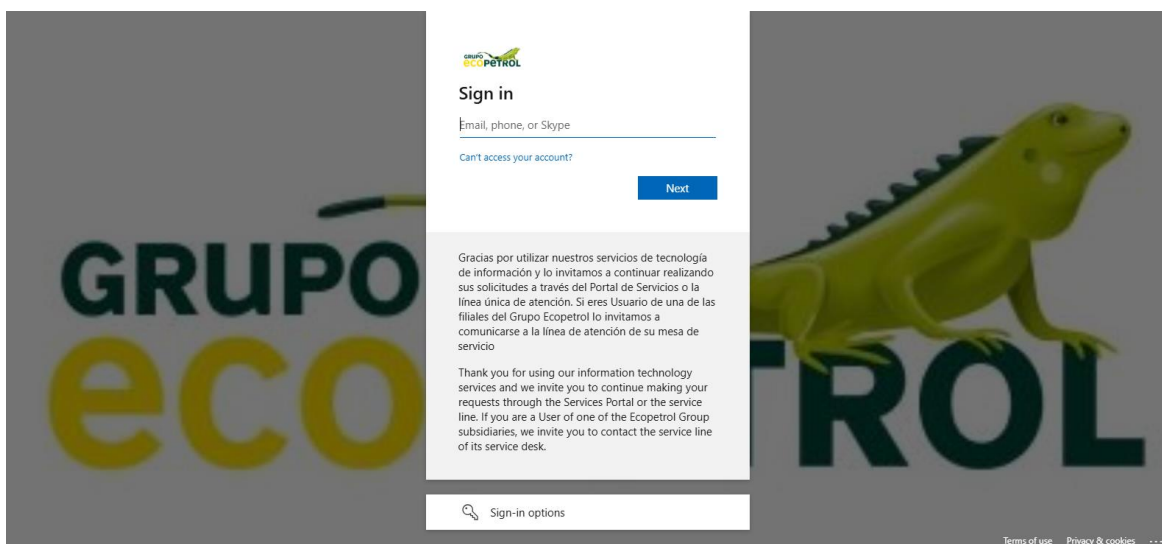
GRUPO ecopetrol

Sign in

Email, phone, or Skype

Can't access your account?

Next

Gracias por utilizar nuestros servicios de tecnología de información y lo invitamos a continuar realizando sus solicitudes a través del Portal de Servicios o la línea única de atención. Si eres Usuario de una de las filiales del Grupo Ecopetrol lo invitamos a comunicarse a la línea de atención de su mesa de servicio

Thank you for using our information technology services and we invite you to continue making your requests through the Services Portal or the service line. If you are a User of one of the Ecopetrol Group subsidiaries, we invite you to contact the service line of its service desk.

Sign-in options

GRUPO eco TROL

Terms of use Privacy & cookies ...